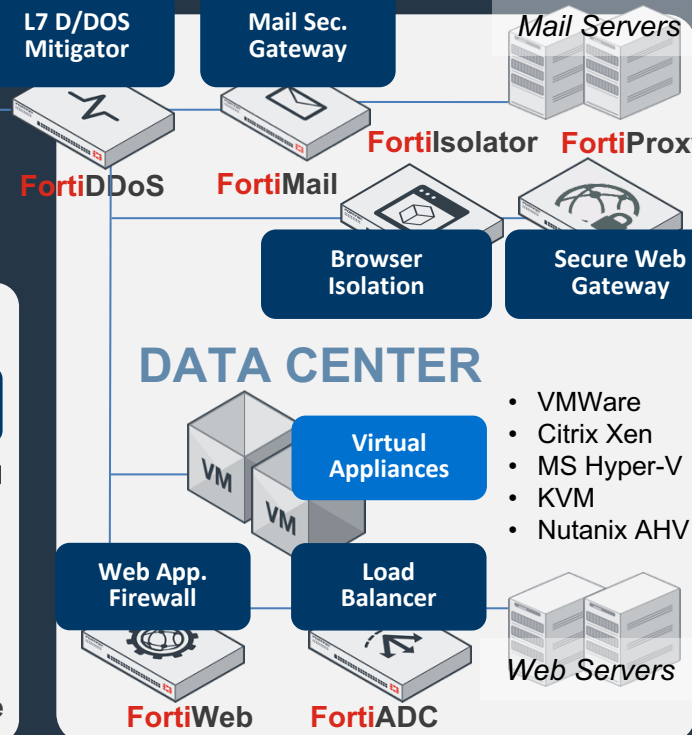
L7 D/DOS Mitigator

Mail Sec. Gateway

Mail Servers

FortiIsolator

FortiProx

FortiDDoS

FortiMail

Browser Isolation

Secure Web Gateway

DATA CENTER

- VMWare
- Citrix Xen
- MS Hyper-V
- KVM
- Nutanix AHV

VM

VM

Virtual Appliances

Web App. Firewall

Load Balancer

Web Servers

FortiWeb

FortiADC